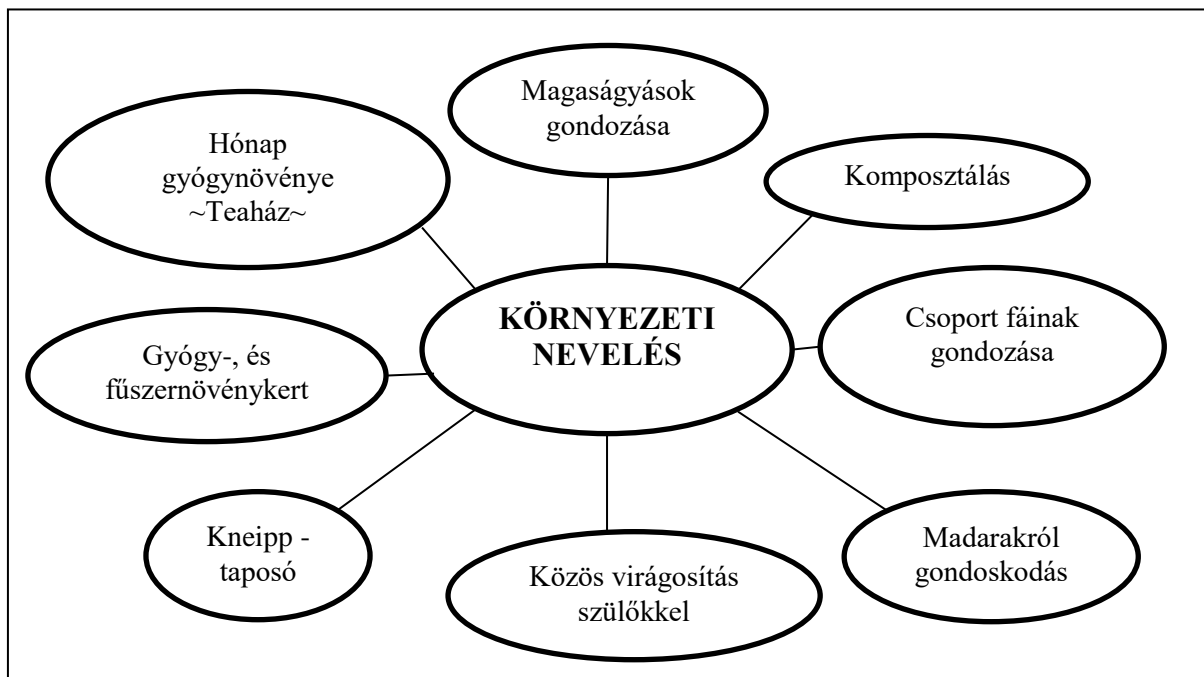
KÖRNYEZETI NEVELÉS

Magaságyások gondozása

Komposztálás

Csoport fáinak gondozása

Madarakról gondoskodás

Közös virágosítás szülőkkel

Kneipp - taposó

Gyógy-, és fűszernövénykert

Hónap gyógynövénye ~Teaház~